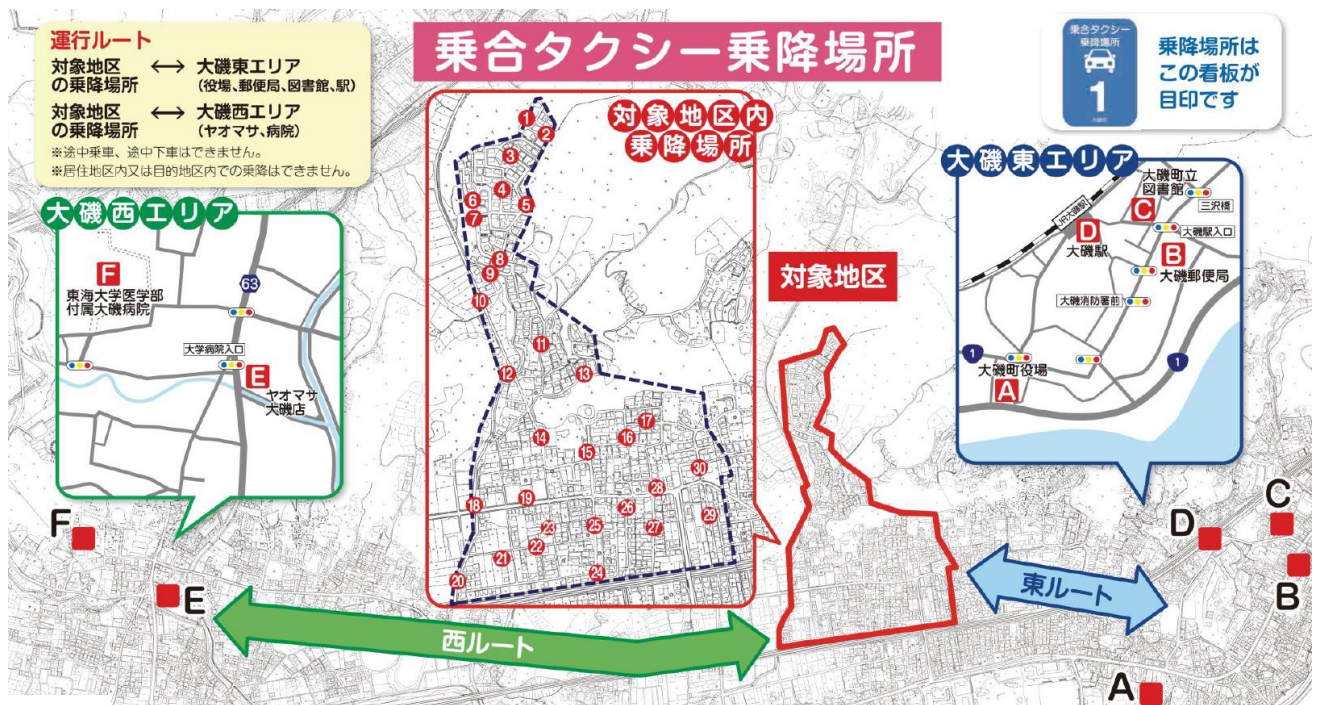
運行ルート
対象地区の乗降場所 ⟷ 大磯東エリア（役場、郵便局、図書館、駅）
対象地区の乗降場所 ⟷ 大磯西エリア（ヤオマサ、病院）
※途中乗車、途中下車はできません。
※居住地区内又は目的地区内での乗降はできません。

乗合タクシー乗降場所

乗合タクシー 乗降場所 1

乗降場所は この看板が 目印です

大磯西エリア
F 東海大学医学部付属大磯病院
63
大学病院入口
E ヤオマサ大磯店

対象地区内乗降場所
1 2 3 4 5 6 7 8 9 10 11 12 13 14 15 16 17 18 19 20 21 22 23 24 25 26 27 28 29 30

対象地区

大磯東エリア
C 大磯町立図書館
三沢橋
JR大磯駅
D 大磯駅
B 大磯駅入口
大磯郵便局
大磯消防署前
1
A 大磯町役場
1

F
E
西ルート
東ルート
D
C
B
A